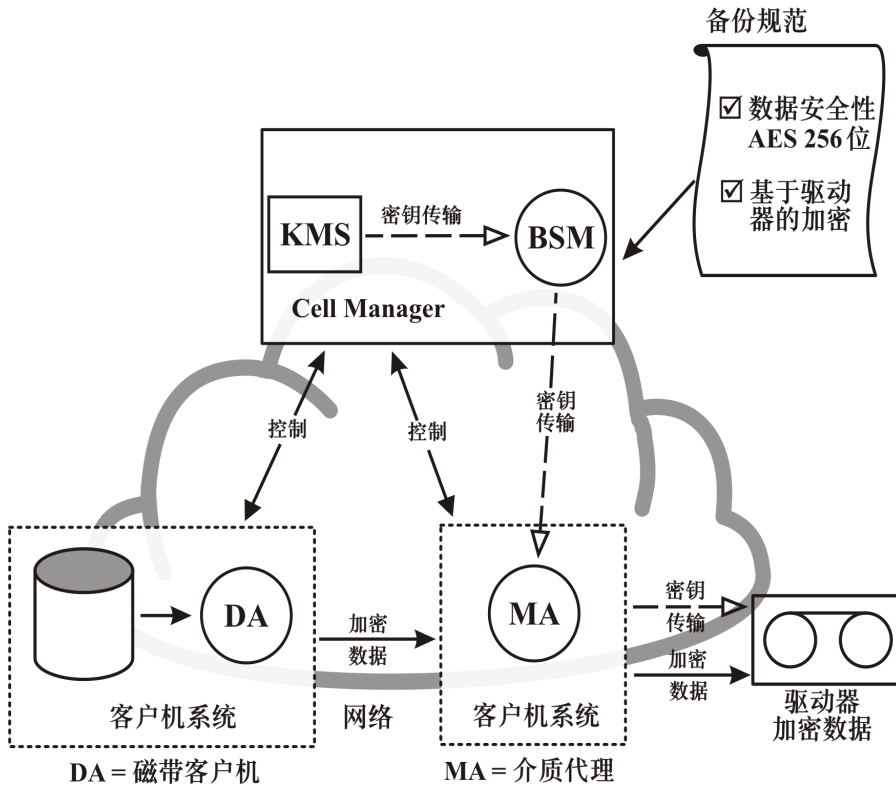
备份规范

☑ 数据安全性 AES 256 位

☑ 基于驱动器的加密

KMS

密钥传输

BSM

Cell Manager

控制

控制

密钥传输

DA

加密数据

MA

密钥传输

加密数据

客户机系统

网络

客户机系统

驱动器加密数据

DA = 磁带客户机

MA = 介质代理